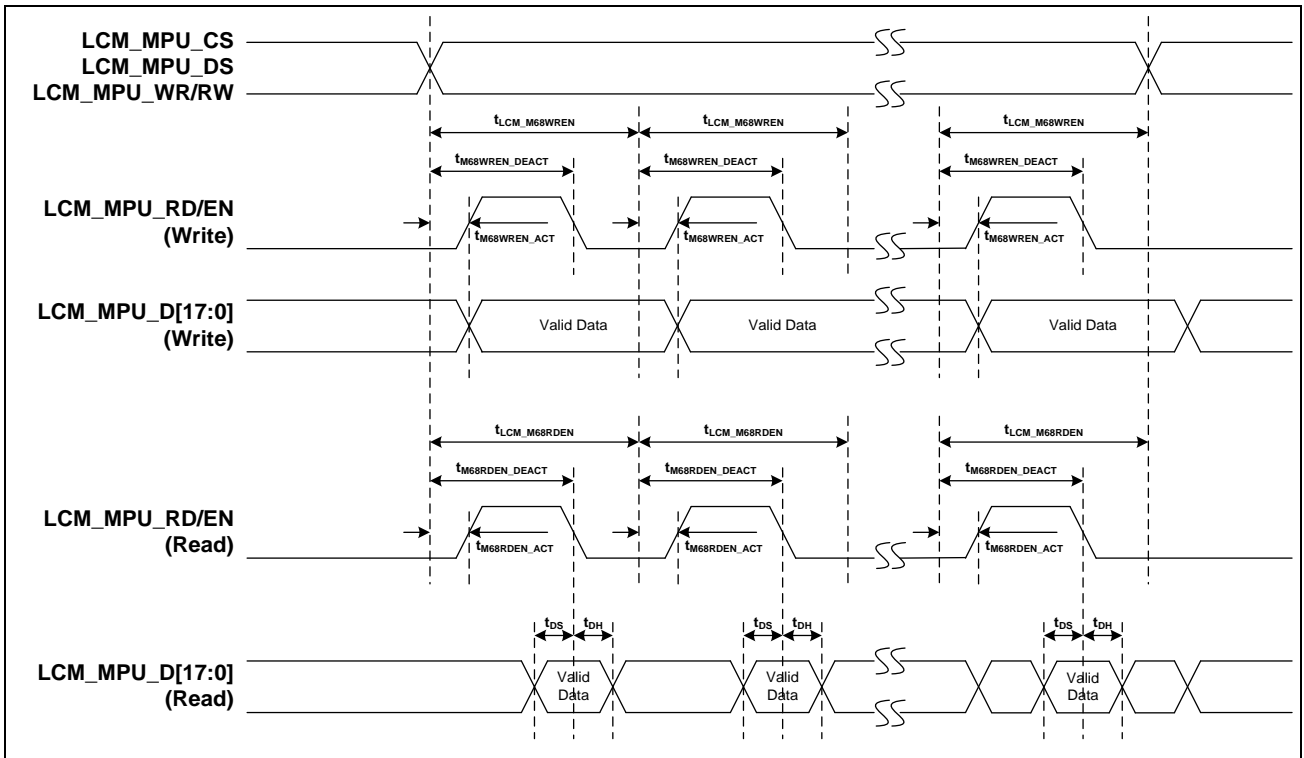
LCM_MPU_CS
LCM_MPU_DS
LCM_MPU_WR/RW

$t_{LCM\_M68WREN}$ $t_{LCM\_M68WREN}$ $t_{LCM\_M68WREN}$

$t_{M68WREN\_DEACT}$ $t_{M68WREN\_DEACT}$ $t_{M68WREN\_DEACT}$

LCM_MPU_RD/EN
(Write)

$t_{M68WREN\_ACT}$ $t_{M68WREN\_ACT}$ $t_{M68WREN\_ACT}$

LCM_MPU_D[17:0]
(Write)

Valid Data Valid Data Valid Data

$t_{LCM\_M68RDEN}$ $t_{LCM\_M68RDEN}$ $t_{LCM\_M68RDEN}$

$t_{M68RDEN\_DEACT}$ $t_{M68RDEN\_DEACT}$ $t_{M68RDEN\_DEACT}$

LCM_MPU_RD/EN
(Read)

$t_{M68RDEN\_ACT}$ $t_{M68RDEN\_ACT}$ $t_{M68RDEN\_ACT}$

$t_{DS}$ $t_{DH}$ $t_{DS}$ $t_{DH}$ $t_{DS}$ $t_{DH}$

LCM_MPU_D[17:0]
(Read)

Valid Data Valid Data Valid Data